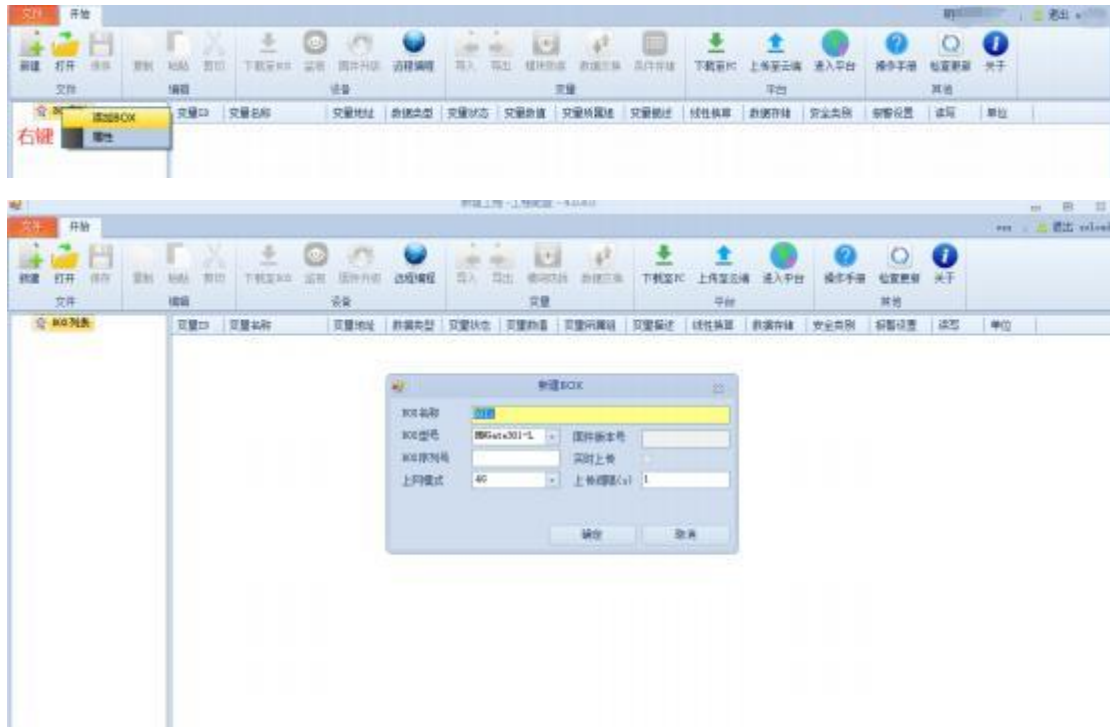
文件 开始

新建 打开 保存 复制 粘贴 剪切 下载至BOX 监视 固件升级 远程编程 导入 导出 模块数据 数据压缩 其他存储 下载至PC 上传至云端 进入平台 操作手册 检查更新 关于

文件 编辑 设备 变量 平台 其他

添加BOX
属性
右键

变量ID 变量名称 变量地址 数据类型 变量状态 变量数值 变量所属组 变量描述 线性换算 数据存储 安全类别 报警设置 读写 单位

退出

文件 开始

新建 打开 保存 复制 粘贴 剪切 下载至BOX 监视 固件升级 远程编程 导入 导出 模块数据 数据压缩 下载至PC 上传至云端 进入平台 操作手册 检查更新 关于

文件 编辑 设备 变量 平台 其他

BOX列表

变量ID 变量名称 变量地址 数据类型 变量状态 变量数值 变量所属组 变量描述 线性换算 数据存储 安全类别 报警设置 读写 单位

新建BOX

BOX名称
BOX型号 MMGate301-L 固件版本号
BOX序列号 实时上传
上网模式 4G 上传间隔(s) 1

确定 取消